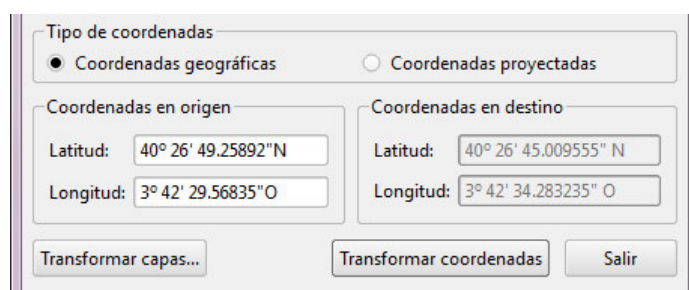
Tipo de coordenadas

Coordenadas geográficas

Coordenadas proyectadas

Coordenadas en origen

Latitud: 40º 26' 49.25892"N

Longitud: 3º 42' 29.56835"O

Coordenadas en destino

Latitud: 40º 26' 45.009555" N

Longitud: 3º 42' 34.283235" O

Transformar capas...

Transformar coordenadas

Salir